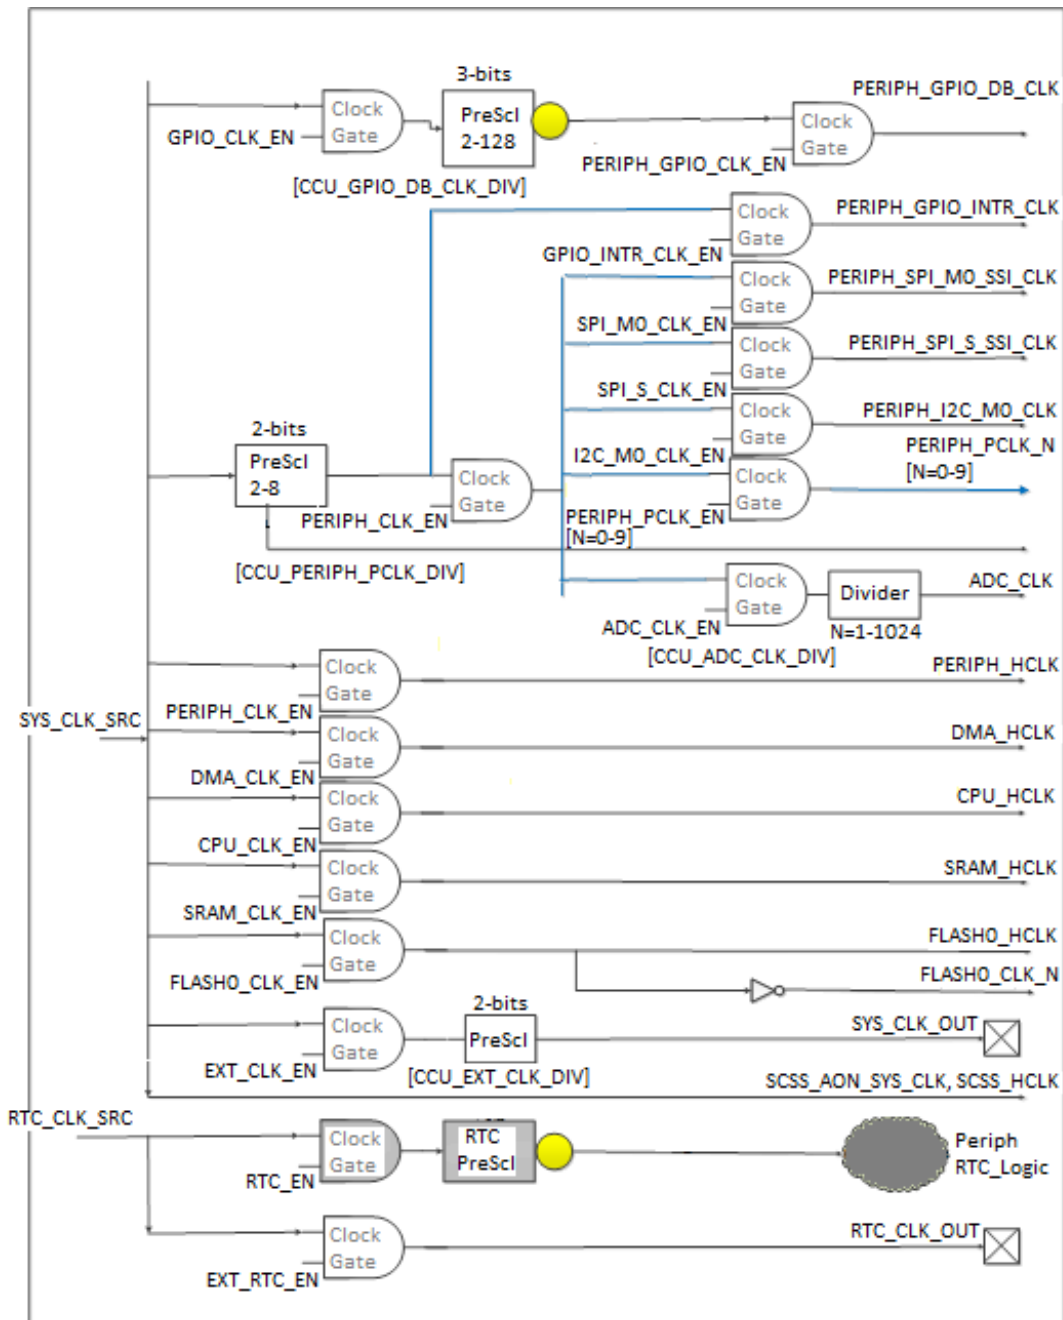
3-bits
Clock Gate
PreScl 2-128
PERIPH_GPIO_DB_CLK
Clock Gate
GPIO_CLK_EN
PERIPH_GPIO_CLK_EN
[CCU_GPIO_DB_CLK_DIV]
Clock Gate
PERIPH_GPIO_INTR_CLK
GPIO_INTR_CLK_EN
Clock Gate
PERIPH_SPI_M0_SSI_CLK
SPI_M0_CLK_EN
Clock Gate
PERIPH_SPI_S_SSI_CLK
SPI_S_CLK_EN
Clock Gate
PERIPH_I2C_M0_CLK
2-bits
PERIPH_PCLK_N [N=0-9]
PreScl 2-8
I2C_M0_CLK_EN
Clock Gate
Clock Gate
PERIPH_CLK_EN
PERIPH_PCLK_EN [N=0-9]
[CCU_PERIPH_PCLK_DIV]
Clock Gate
Divider
ADC_CLK
ADC_CLK_EN
N=1-1024
[CCU_ADC_CLK_DIV]
Clock Gate
PERIPH_HCLK
PERIPH_CLK_EN
SYS_CLK_SRC
Clock Gate
DMA_HCLK
DMA_CLK_EN
Clock Gate
CPU_HCLK
CPU_CLK_EN
Clock Gate
SRAM_HCLK
SRAM_CLK_EN
Clock Gate
FLASH0_HCLK
FLASH0_CLK_N
FLASH0_CLK_EN
2-bits
Clock Gate
PreScl
SYS_CLK_OUT
EXT_CLK_EN
[CCU_EXT_CLK_DIV]
SCSS_AON_SYS_CLK, SCSS_HCLK
RTC_CLK_SRC
Clock Gate
RTC PreScl
Periph RTC_Logic
RTC_EN
Clock Gate
RTC_CLK_OUT
EXT_RTC_EN